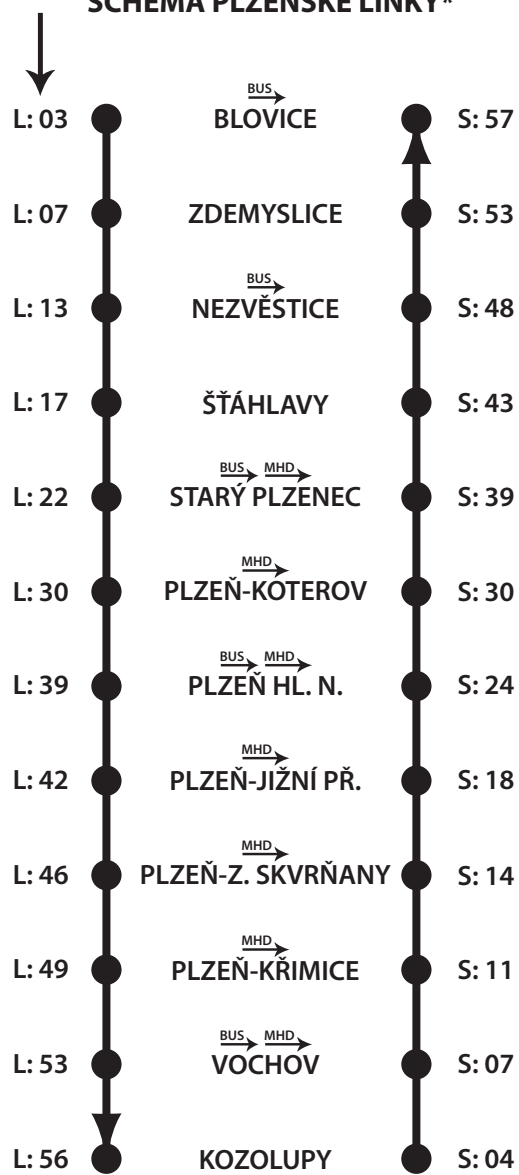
SCHÉMA PLZEŇSKÉ LINKY*

L: 03 BUS BLOVICE S: 57

L: 07 ZDEMYSLICE S: 53

L: 13 BUS NEZVĚSTICE S: 48

L: 17 ŠŤÁHLAVY S: 43

L: 22 BUS MHD STARÝ PLZENEC S: 39

L: 30 MHD PLZEŇ-KOTEROV S: 30

L: 39 BUS MHD PLZEŇ HL. N. S: 24

L: 42 MHD PLZEŇ-JIŽNÍ PŘ. S: 18

L: 46 MHD PLZEŇ-Z. SKVRŇANY S: 14

L: 49 MHD PLZEŇ-KŘIMICE S: 11

L: 53 BUS MHD VOCHOV S: 07

L: 56 KOZOLUPY S: 04